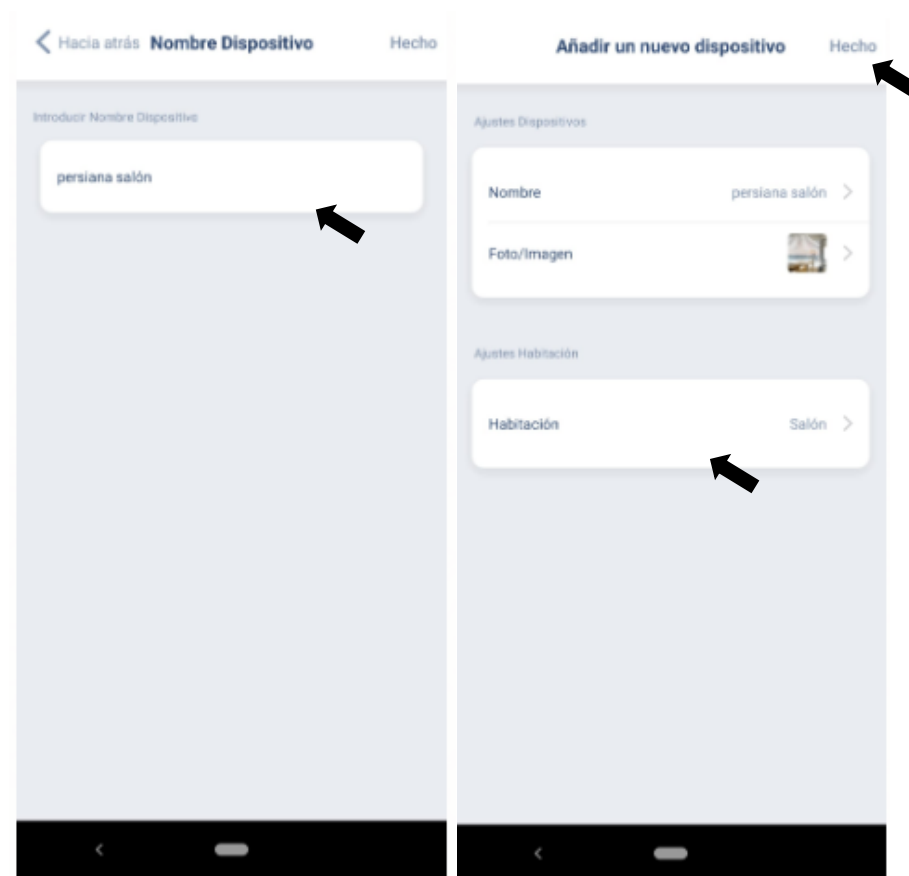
Hacia atrás Nombre Dispositivo Hecho

Introducir Nombre Dispositivo

persiana salón

Añadir un nuevo dispositivo Hecho

Ajustes Dispositivos

Nombre persiana salón

Foto/Imagen

Ajustes Habitación

Habitación Salón